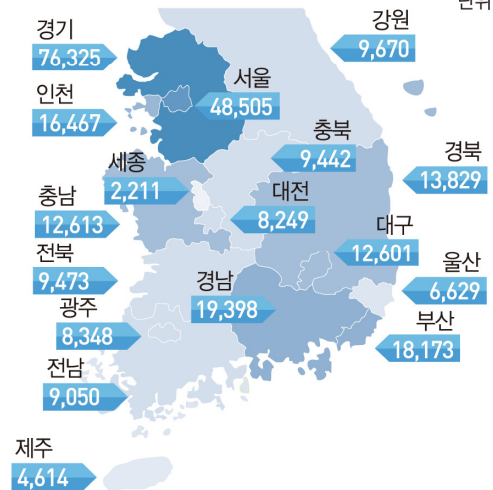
단위

경기
76,325

강원
9,670

인천
16,467

서울
48,505

충북
9,442

경북
13,829

세종
2,211

충남
12,613

대전
8,249

대구
12,601

전북
9,473

울산
6,629

광주
8,348

경남
19,398

부산
18,173

전남
9,050

제주
4,614